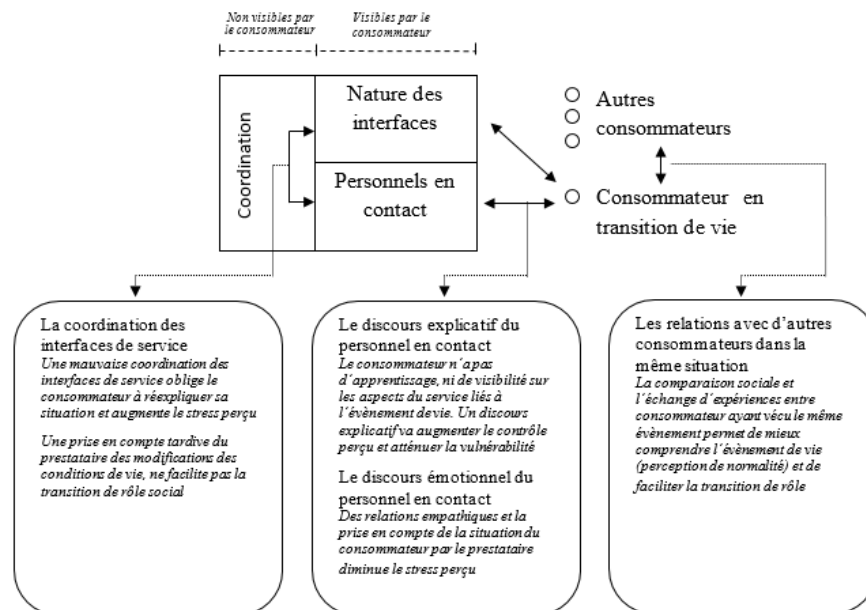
Non visibles par le consommateur

Visibles par le consommateur

Coordination

Nature des interfaces

Personnels en contact

Autres consommateurs

Consommateur en transition de vie

La coordination des interfaces de service
Une mauvaise coordination des interfaces de service oblige le consommateur à réexpliquer sa situation et augmente le stress perçu

Une prise en compte tardive du prestataire des modifications des conditions de vie, ne facilite pas la transition de rôle social

Le discours explicatif du personnel en contact
Le consommateur n'a pas d'apprentissage, ni de visibilité sur les aspects du service liés à l'évènement de vie. Un discours explicatif va augmenter le contrôle perçu et atténuer la vulnérabilité

Le discours émotionnel du personnel en contact
Des relations empathiques et la prise en compte de la situation du consommateur par le prestataire diminue le stress perçu

Les relations avec d'autres consommateurs dans la même situation
La comparaison sociale et l'échange d'expériences entre consommateur ayant vécu le même évènement permet de mieux comprendre l'évènement de vie (perception de normalité) et de faciliter la transition de rôle